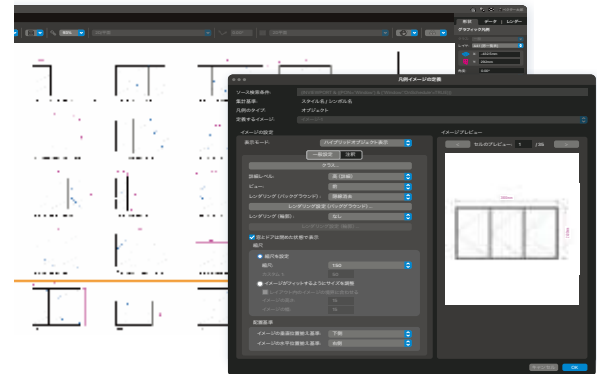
凡例イメージの設定

ソース検索条件:
集計基準: スタイル名 / シンボル名
凡例のタイプ: オブジェクト
定義するイメージ:

イメージの設定
表示モード: ハイブリッドオブジェクト表示
一般設定 / 詳細
クラス
詳細レベル: 高 (詳細)
ビュー:
レンダリング (バックグラウンド): 隠線消去
レンダリング設定 (バックグラウンド)...
レンダリング (前面): なし
窓とドアは閉めた状態で表示
縮尺
縮尺を設定
縮尺: 1:50
イメージがフィットするようにサイズを調整
配置基準
イメージの垂直位置揃え基準: 下端
イメージの水平位置揃え基準: 左側

イメージプレビュー
セルのプレビュー 1 / 15

キャンセル OK

形状 データ レンダー
グラフィック凡例